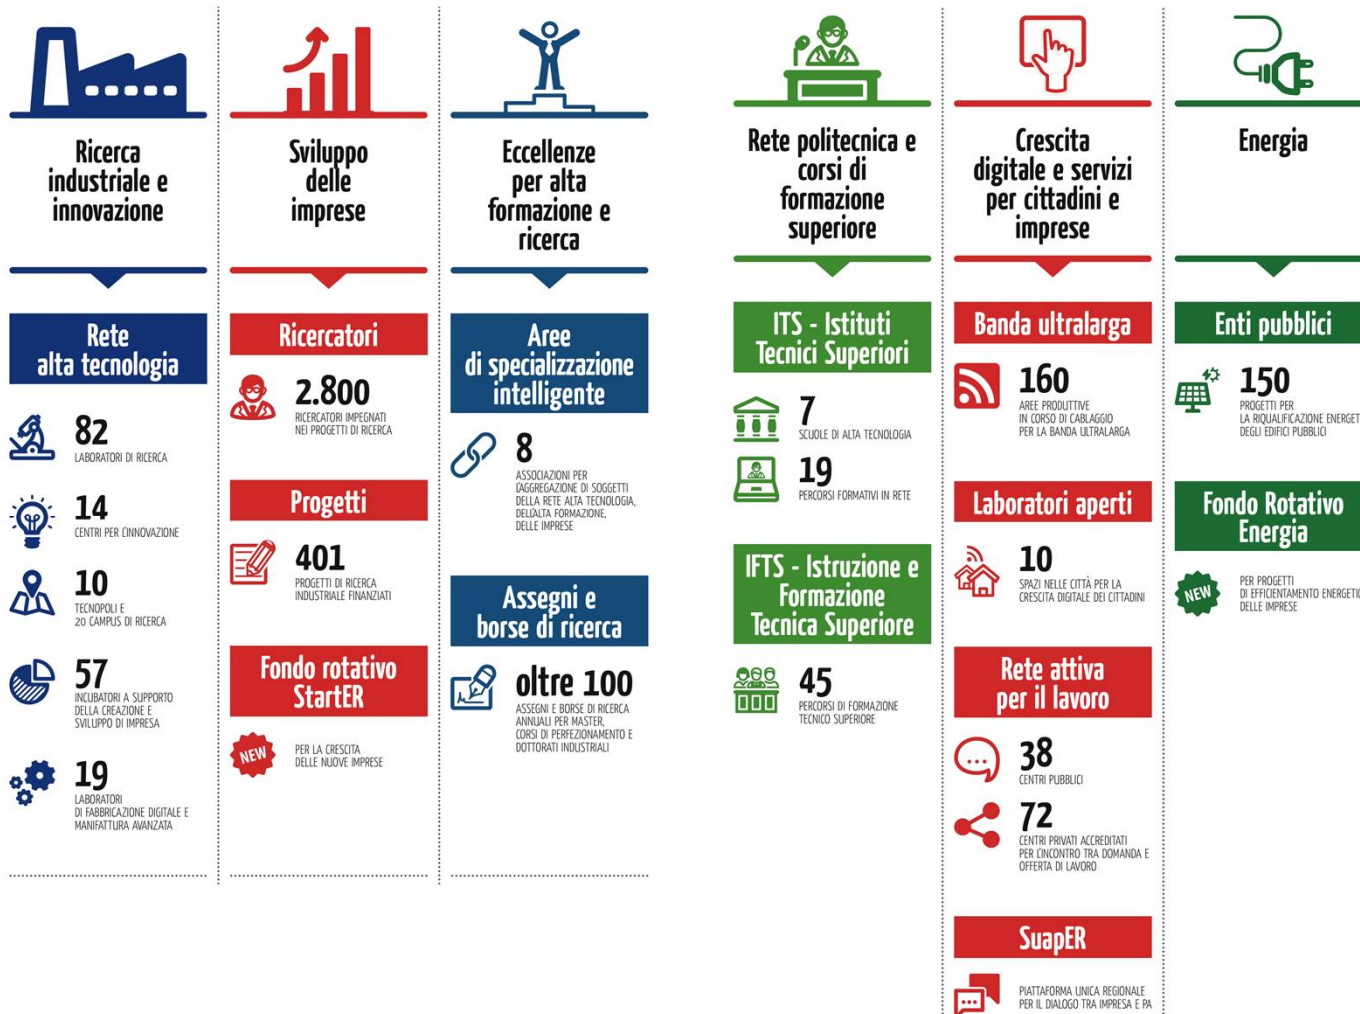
Ricerca industriale e innovazione

Rete alta tecnologia

82
LABORATORI DI RICERCA

14
CENTRI PER L'INNOVAZIONE

10
TECNOPOLI E 20 CAMPUS DI RICERCA

57
INCUBATORI A SUPPORTO DELLA CREAZIONE E SVILUPPO DI IMPRESA

19
LABORATORI DI FABBRICAZIONE DIGITALE E MANIFATTURA AVANZATA

Sviluppo delle imprese

Ricercatori

2.800
RICERCATORI IMPEGNATI NEI PROGETTI DI RICERCA

Progetti

401
PROGETTI DI RICERCA INDUSTRIALE FINANZIATI

Fondo rotativo StartER

NEW
PER LA CRESCITA DELLE NUOVE IMPRESE

Eccellenze per alta formazione e ricerca

Aree di specializzazione intelligente

8
ASSOCIAZIONI PER L'AGGREGAZIONE DI SOGGETTI DELLA RETE ALTA TECNOLOGIA, DELL'ALTA FORMAZIONE, DELLE IMPRESE

Assegni e borse di ricerca

oltre 100
ASSEGNI E BORSE DI RICERCA ANNUALI PER MASTER, CORSI DI PERFEZIONAMENTO E DOTTORATI INDUSTRIALI

Rete politecnica e corsi di formazione superiore

ITS - Istituti Tecnici Superiori

7
SCUOLE DI ALTA TECNOLOGIA

19
PERCORSI FORMATIVI IN RETE

IFTS - Istruzione e Formazione Tecnica Superiore

45
PERCORSI DI FORMAZIONE TECNICO SUPERIORE

Crescita digitale e servizi per cittadini e imprese

Banda ultralarga

160
AREE PRODUTTIVE IN CORSO DI CABLAGGIO PER LA BANDA ULTRALARGA

Laboratori aperti

10
SPAZI NELLE CITTÀ PER LA CRESCITA DIGITALE DEI CITTADINI

Rete attiva per il lavoro

38
CENTRI PUBBLICI

72
CENTRI PRIVATI ACCREDITATI PER L'INCONTRO TRA DOMANDA E OFFERTA DI LAVORO

SuapER

PIATTAFORMA UNICA REGIONALE PER IL DIALOGO TRA IMPRESA E PA

Energia

Enti pubblici

150
PROGETTI PER LA RIQUALIFICAZIONE ENERGET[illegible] DEGLI EDIFICI PUBBLICI

Fondo Rotativo Energia

NEW
PER PROGETTI DI EFFICIENTAMENTO ENERGETI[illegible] DELLE IMPRESE